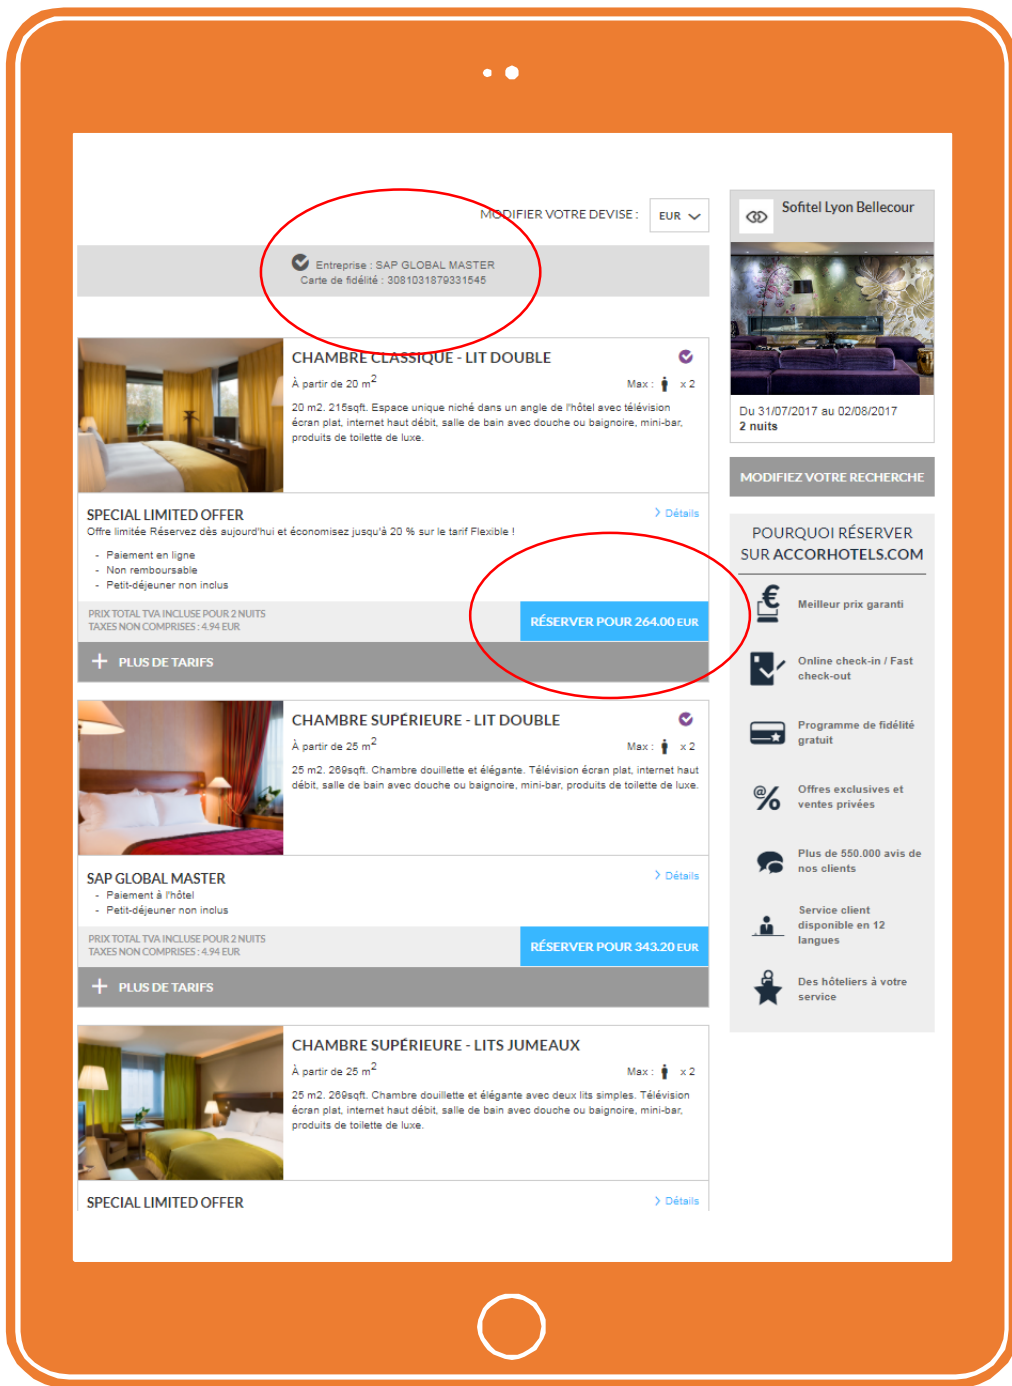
MODIFIER VOTRE DEVISE : EUR

Entreprise : SAP GLOBAL MASTER
Carte de fidélité : 3081031879331545

CHAMBRE CLASSIQUE - LIT DOUBLE
À partir de 20 m$^2$
Max : x 2
20 m2. 215sqft. Espace unique niché dans un angle de l'hôtel avec télévision écran plat, internet haut débit, salle de bain avec douche ou baignoire, mini-bar, produits de toilette de luxe.

SPECIAL LIMITED OFFER
Détails
Offre limitée Réservez dès aujourd'hui et économisez jusqu'à 20 % sur le tarif Flexible !
- Paiement en ligne
- Non remboursable
- Petit-déjeuner non inclus

PRIX TOTAL TVA INCLUSE POUR 2 NUITS
TAXES NON COMPRISES : 4.94 EUR
RÉSERVER POUR 264.00 EUR

PLUS DE TARIFS

CHAMBRE SUPÉRIEURE - LIT DOUBLE
À partir de 25 m$^2$
Max : x 2
25 m2. 269sqft. Chambre douillette et élégante. Télévision écran plat, internet haut débit, salle de bain avec douche ou baignoire, mini-bar, produits de toilette de luxe.

SAP GLOBAL MASTER
Détails
- Paiement à l'hôtel
- Petit-déjeuner non inclus

PRIX TOTAL TVA INCLUSE POUR 2 NUITS
TAXES NON COMPRISES : 4.94 EUR
RÉSERVER POUR 343.20 EUR

PLUS DE TARIFS

CHAMBRE SUPÉRIEURE - LITS JUMEAUX
À partir de 25 m$^2$
Max : x 2
25 m2. 269sqft. Chambre douillette et élégante avec deux lits simples. Télévision écran plat, internet haut débit, salle de bain avec douche ou baignoire, mini-bar, produits de toilette de luxe.

SPECIAL LIMITED OFFER
Détails

Sofitel Lyon Bellecour
Du 31/07/2017 au 02/08/2017
2 nuits

MODIFIEZ VOTRE RECHERCHE

POURQUOI RÉSERVER SUR ACCORHOTELS.COM
Meilleur prix garanti
Online check-in / Fast check-out
Programme de fidélité gratuit
Offres exclusives et ventes privées
Plus de 550.000 avis de nos clients
Service client disponible en 12 langues
Des hôteliers à votre service